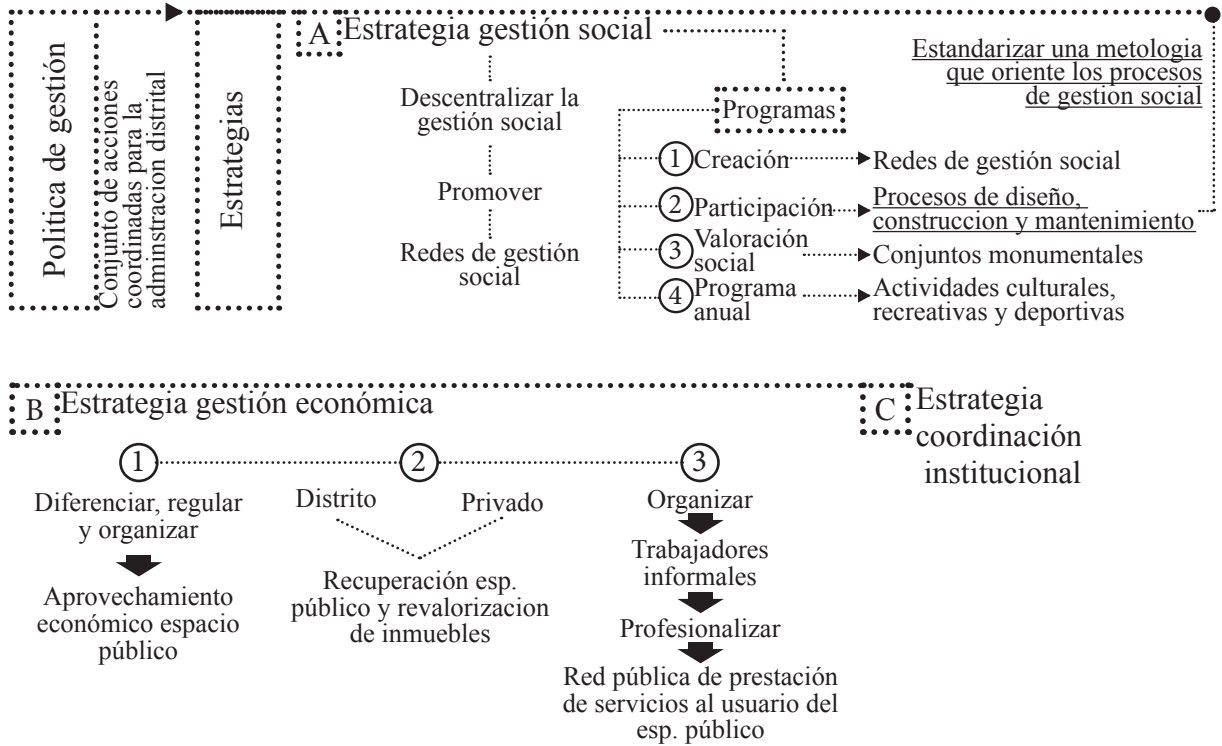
Política de gestión

Conjunto de acciones coordinadas para la adminstracion distrital

Estrategias

A Estrategia gestión social

Estandarizar una metologia que oriente los procesos de gestion social

Descentralizar la gestión social

Promover

Redes de gestión social

Programas

1 Creación → Redes de gestión social

2 Participación → Procesos de diseño, construccion y mantenimiento

3 Valoración social → Conjuntos monumentales

4 Programa anual → Actividades culturales, recreativas y deportivas

B Estrategia gestión económica

C Estrategia coordinación institucional

1

Diferenciar, regular y organizar

Aprovechamiento económico espacio público

2

Distrito

Privado

Recuperación esp. público y revalorizacion de inmuebles

3

Organizar

Trabajadores informales

Profesionalizar

Red pública de prestación de servicios al usuario del esp. público